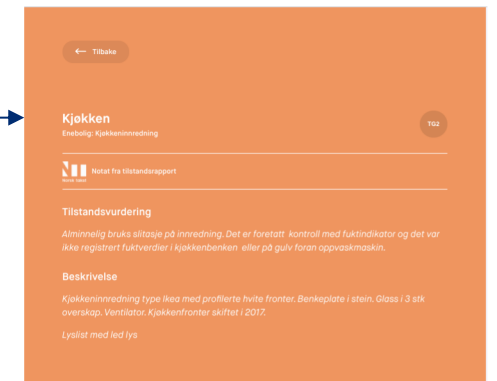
← Tilbake

Kjøkken
Enebolig: Kjøkkeninnredning

TG2

Norsk Takst

Notat fra tilstandsrapport

Tilstandsvurdering

Alminnelig bruks slitasje på innredning. Det er foretatt kontroll med fuktindikator og det var ikke registrert fuktverdier i kjøkkenbenken eller på gulv foran oppvaskmaskin.

Beskrivelse

Kjøkkeninnredning type Ikea med profilerte hvite fronter. Benkeplate i stein. Glass i 3 stk overskap. Ventilator. Kjøkkenfronter skiftet i 2017.

Lyslist med led lys